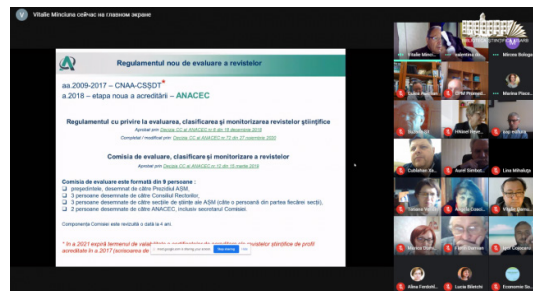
V Vitalie Minciuna сейчас на главном экране

Regulamentul nou de evaluare a revistelor

aa.2009-2017 – CNAA-CSȘDT*
a.2018 – etapa noua a acreditării – ANACEC

Regulamentul cu privire la evaluarea, clasificarea și monitorizarea revistelor științifice
Aprobat prin Decizia CC al ANACEC nr.8 din 18 decembrie 2018
Completat / modificat prin Decizia CC al ANACEC nr.7 din 27 noiembrie 2020

Comisia de evaluare, clasificare și monitorizare a revistelor
Aprobat prin Decizia CC al ANACEC nr.10 din 15 martie 2019

Comisia de evaluare este formată din 9 persoane :
❑ președintele, desemnat de către Prezidiul AȘM,
❑ 3 persoane desemnate de către Consiliul Rectorilor,
❑ 3 persoane desemnate de către secțiile de științe ale AȘM (câte o persoană din partea fiecărei secții),
❑ 2 persoane desemnate de către ANACEC, inclusiv secretarul Comisiei.

Componența Comisiei este revizuită o dată la 4 ani.

* în a 2021 expiră termenul de valabilitate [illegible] revistelor științifice de profil acreditate în a.2017 (acreditarea de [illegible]

Vitalie Minci... Valentina M... Mircea Bologa
Lidia Pogolsa Marina Plaso...
Hristei Kue... Ina Vasilco...
Cuhilehan, Ka... Aurel Simion... Lina Mihaluța
Tatiana Bu... Aurelia Ciocoi... Vitalie Minci...
Marina Stalic... Ion Cocov...
Alina Pavlish... Lucia Bilatchi Economie So...